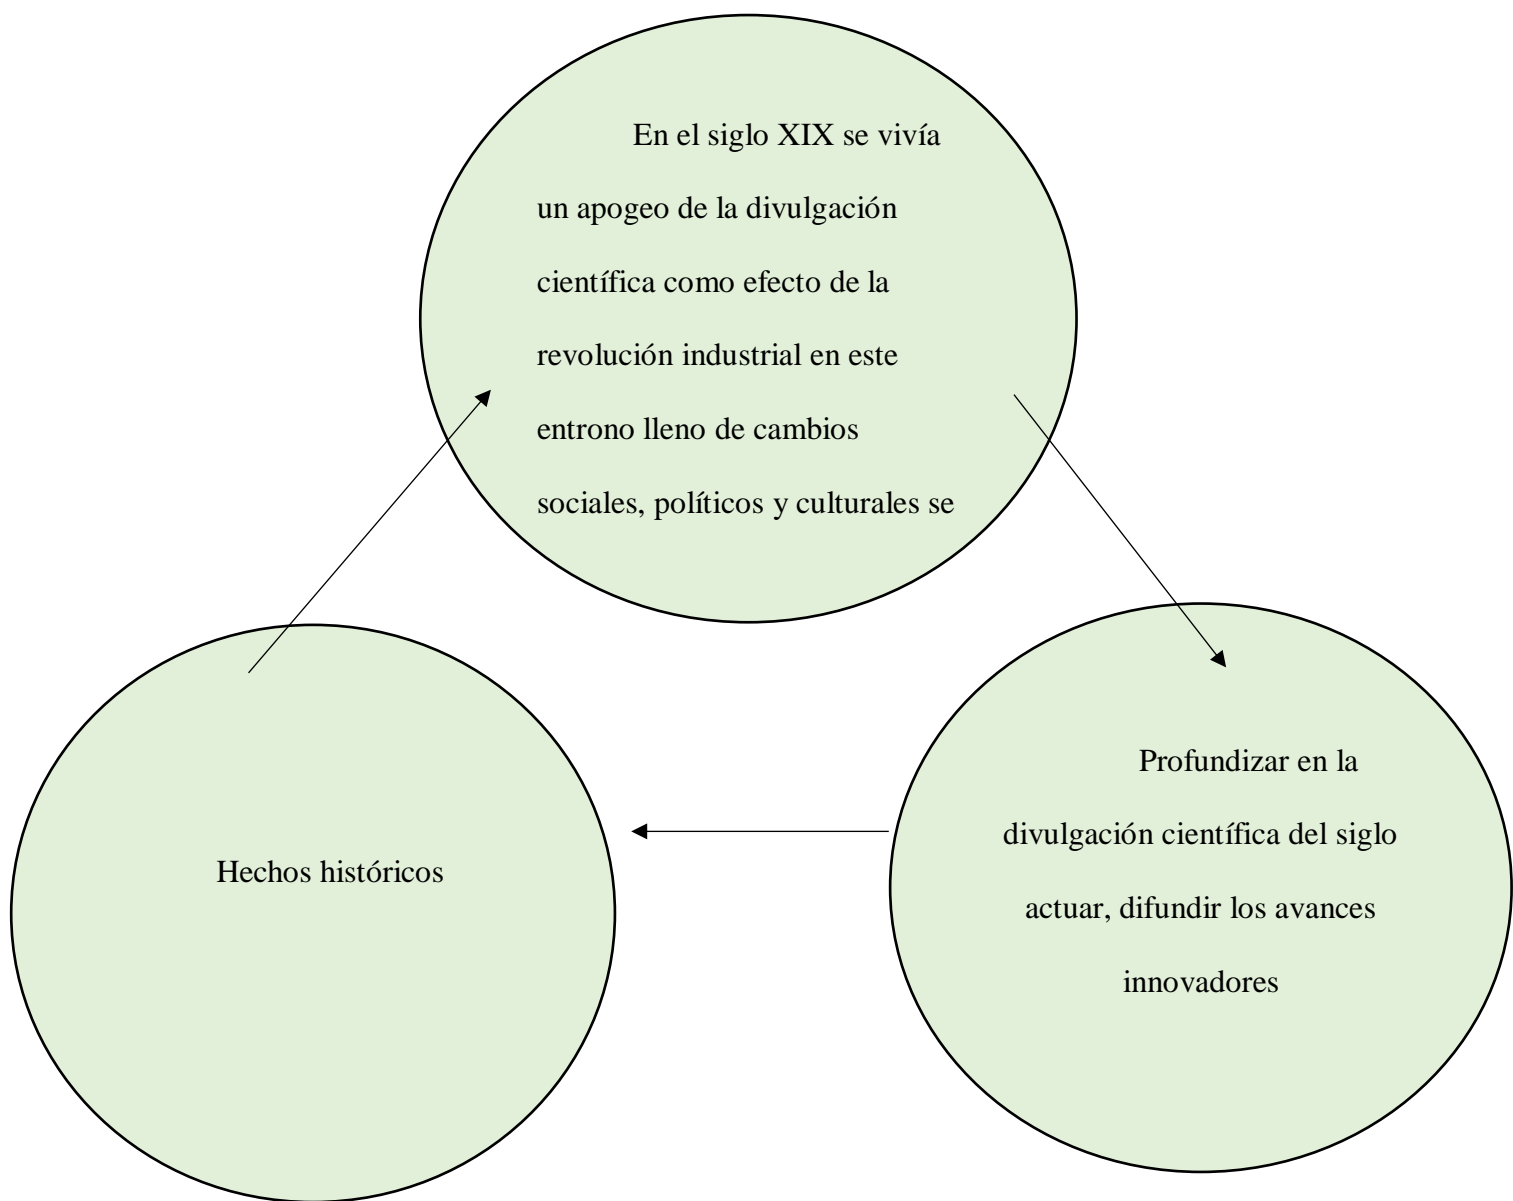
En el siglo XIX se vivía un apogeo de la divulgación científica como efecto de la revolución industrial en este entrono lleno de cambios sociales, políticos y culturales se

Profundizar en la divulgación científica del siglo actuar, difundir los avances innovadores

Hechos históricos